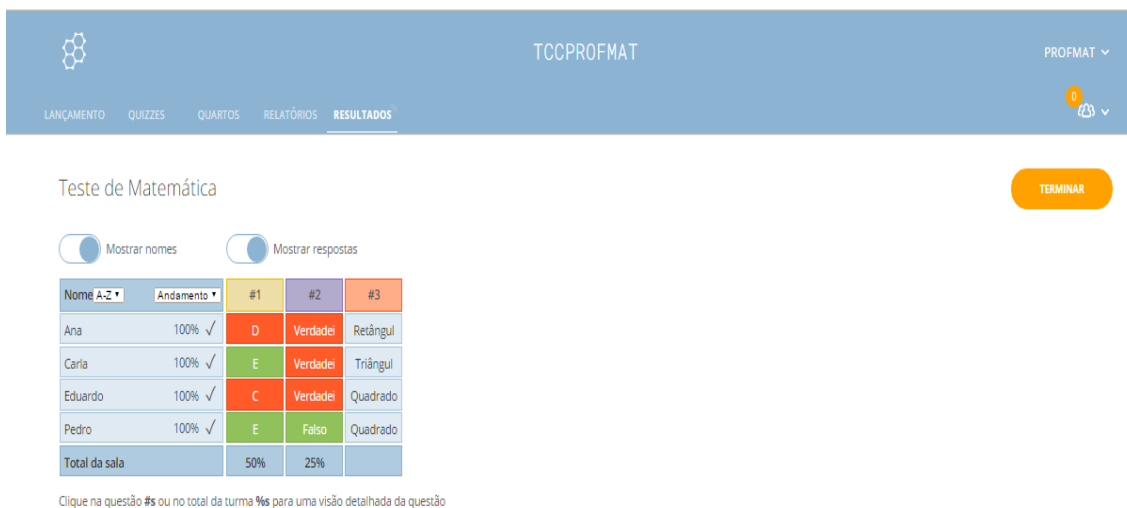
TCCPROFMAT

PROFMAT

LANÇAMENTO QUIZZES QUARTOS RELATÓRIOS RESULTADOS

0

Teste de Matemática

TERMINAR

Mostrar nomes

Mostrar respostas

| Nome A-Z ▾ Andamento ▾ | #1 | #2 | #3 |
|---|---|---|---|
| Ana 100% √ | D | Verdadei | Retângul |
| Carla 100% √ | E | Verdadei | Triângul |
| Eduardo 100% √ | C | Verdadei | Quadrado |
| Pedro 100% √ | E | Falso | Quadrado |
| Total da sala | 50% | 25% | |

Clique na questão **#s** ou no total da turma **%s** para uma visão detalhada da questão